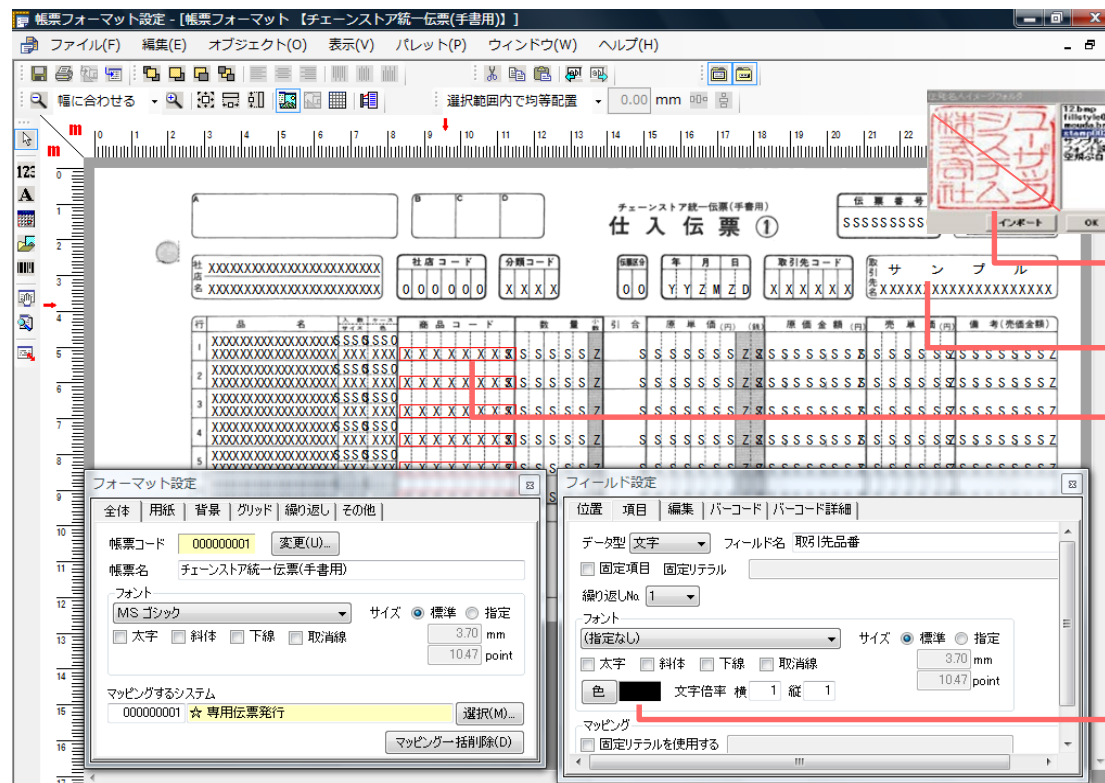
帳票フォーマット設定 - [帳票フォーマット【チェーンストア統一伝票(手書用)】]

ファイル(F) 編集(E) オブジェクト(O) 表示(V) パレット(P) ウィンドウ(W) ヘルプ(H)

幅に合わせる

選択範囲内で均等配置 0.00 mm

チェーンストア統一伝票(手書用)

仕 入 伝 票 ①

伝 票 番 号

SSSSSSSS

A B C D

社店名 XXXXXXXXXXXXXXXXXXXXXX XXXXXXXXXXXXXXXXXXXXXX

社店コード 000000

分類コード XXXX

伝票区分 00

年 月 日 YYZMZD

取引先コード XXXXXX

取引先名 サ ン プ ル XXXXXXXXXXXXXXXXXXXXXX

行 品 名 商品コード 数 量 引 合 原単価(円) 原価金額(円) 売 単 価 備 考(売価金額)

XXXXXXXXXXXXXXXX SSSSSSS XXXXXXXX SSSSSZ SSSSSSZ SSSSSSSS SSSSSSSZ

インポート OK

フォーマット設定

全体 用紙 背景 グリッド 繰り返し その他

帳票コード 000000001 変更(U)...

帳票名 チェーンストア統一伝票(手書用)

フォント

MS ゴシック サイズ 標準 指定

太字 斜体 下線 取消線

3.70 mm

10.47 point

マッピングするシステム

000000001 ☆ 専用伝票発行 選択(M)...

マッピング一括削除(D)

フィールド設定

位置 項目 編集 バーコード バーコード詳細

データ型 文字 フィールド名 取引先品番

固定項目 固定リテラル

繰り返しNo. 1

フォント

(指定なし) サイズ 標準 指定

太字 斜体 下線 取消線

3.70 mm

10.47 point

色 文字倍率 横 1 縦 1

マッピング

固定リテラルを使用する